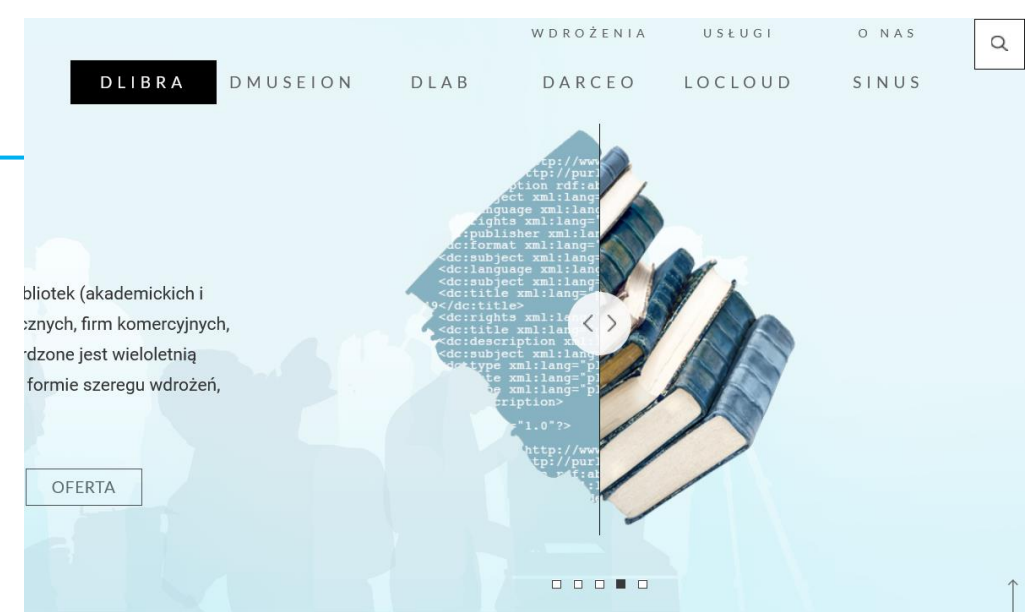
WDROŻENIA USŁUGI O NAS

DLIBRA DMUSEION DLAB DARCEO LOCLOUD SINUS

bliotek (akademickich i
:znych, firm komercyjnych,
rdzone jest wieloletnią
formie szeregu wdrożeń,

OFERTA

ttp://www
ttp://purl
ption rdf:ab
bject xml:lang
nguage xml:lang
rights xml:lang
:publisher xml:lan
dc:format xml:lang=
<dc:subject xml:lang=
<dc:language xml:lang
<dc:subject xml:lang=
<dc:title xml:lang=
9</dc:title>
<dc:rights xml:la
<dc:title xml:lan
<dc:description x
<dc:subject xml:lang
type xml:lang="pl
te xml:lang="pl
e xml:lang="pl
cription>
="1.0"?>
http://www
ttp://purl
rdf:ab